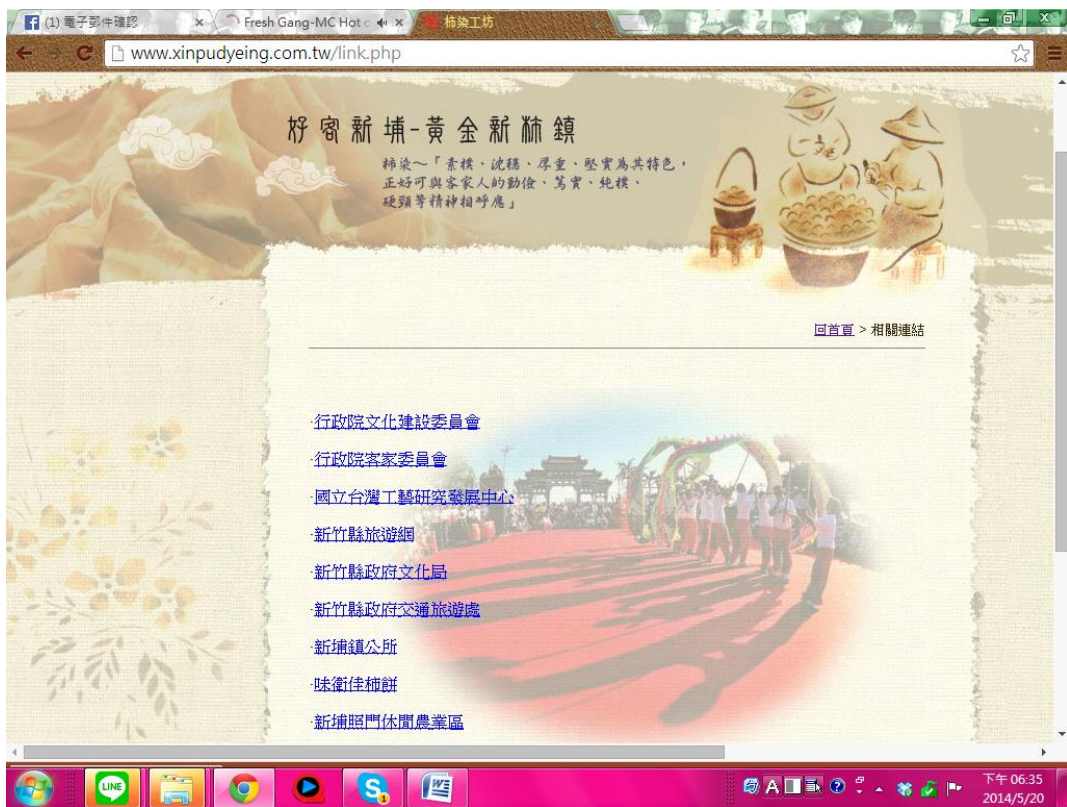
(1) 電子郵件確認
Fresh Gang-MC Hot c
柿染工坊
www.xinpudyeing.com.tw/link.php

好客新埔-黃金新柿鎮

柿染～「素樸、沈穩、厚重、堅實為其特色，正好可與客家人的勤儉、篤實、純樸、硬頸等精神相呼應」

回首頁 > 相關連結

·行政院文化建設委員會

·行政院客家委員會

·國立台灣工藝研究發展中心

·新竹縣旅遊網

·新竹縣政府文化局

·新竹縣政府交通旅遊處

·新埔鎮公所

·味衛佳柿餅

·新埔照門休閒農業區

LINE
A
下午 06:35
2014/5/20